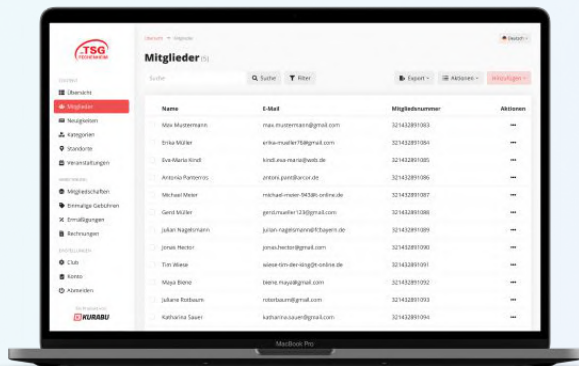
TSG
FECHENHEIM

Übersicht > Mitglieder

Deutsch

ZENTRAL
Übersicht
Mitglieder
Neuigkeiten
Kategorien
Standorte
Veranstaltungen

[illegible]
Mitgliedschaften
Einmalige Gebühren
Ermäßigungen
Rechnungen

EINSTELLUNGEN
Club
Konto
Abmelden

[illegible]
KURABU

Mitglieder (15)

Suche
Suche
Filter
Export
Aktionen
Hinzufügen

| Name | E-Mail | Mitgliedsnummer | Aktionen |
|---|---|---|---|
| Max Mustermann | max.mustermann@gmail.com | 321432891083 | ... |
| Erika Müller | erika-mueller78@gmail.com | 321432891084 | ... |
| Eva-Maria Kindl | kindl.eva-maria@web.de | 321432891085 | ... |
| Antonio Panterrini | antoni.pant@arcor.de | 321432891086 | ... |
| Michael Meier | michael-meier-943@t-online.de | 321432891087 | ... |
| Gerd Müller | gerd.mueller123@gmail.com | 321432891088 | ... |
| Julian Nagelsmann | julian.nagelsmann@fcbayern.de | 321432891089 | ... |
| Jonas Hector | jonas.hector@gmail.com | 321432891090 | ... |
| Tim Wiese | wiese-tim-der-king@t-online.de | 321432891091 | ... |
| Maya Biene | biene.maya@gmail.com | 321432891092 | ... |
| Juliane Rotbaum | rotorbaum@gmail.com | 321432891093 | ... |
| Katharina Sauer | katharina.sauer@gmail.com | 321432891094 | ... |

MacBook Pro